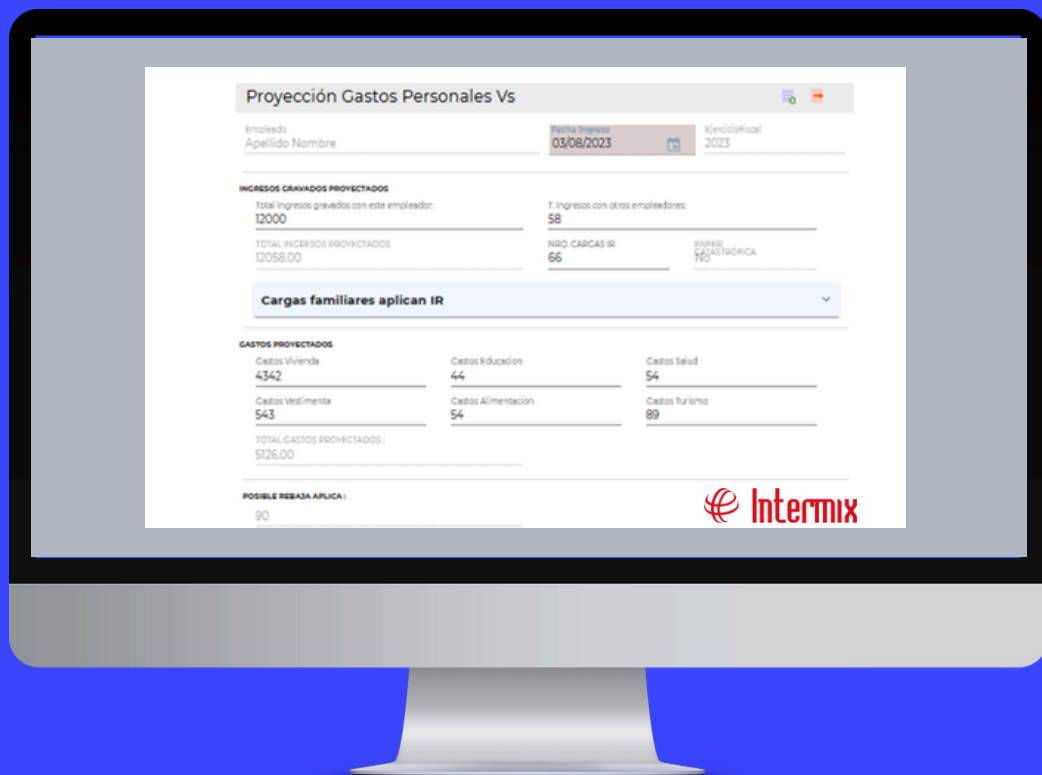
Proyección Gastos Personales Vs

Empleado
Apellido Nombre

Fecha Ingreso
03/08/2023

EjercicioFiscal
2023

INGRESOS GRAVADOS PROYECTADOS

Total Ingresos gravados con este empleador:
12000

T. Ingresos con otros empleadores:
58

TOTAL INGRESOS PROYECTADOS
12058.00

NRO. CARGAS IR
66

ENFER. CATASTRÓFICA
NO

Cargas familiares aplican IR

GASTOS PROYECTADOS

Gastos Vivienda
4342

Gastos Educacion
44

Gastos Salud
54

Gastos Vestimenta
543

Gastos Alimentacion
54

Gastos Turismo
89

TOTAL GASTOS PROYECTADOS :
5126.00

POSIBLE REBAJA APLICA :
90

Intermix